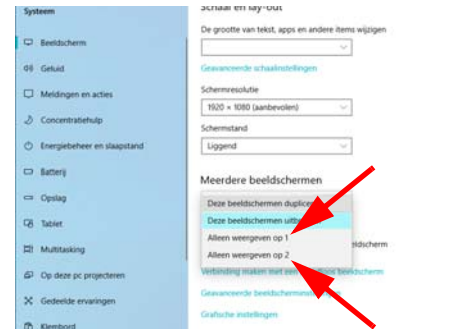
Systeem

Beeldscherm

Geluid

Meldingen en acties

Concentratiehulp

Energiebeheer en slaapstand

Batterij

Opslag

Tablet

Multitasking

Op deze pc projecteren

Gedeelde ervaringen

Klembord

Schaal en lay-out

De grootte van tekst, apps en andere items wijzigen

Geavanceerde schaalinstellingen

Schermresolutie

1920 × 1080 (aanbevolen)

Schermstand

Liggend

Meerdere beeldschermen

Deze beeldschermen duplice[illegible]

Deze beeldschermen uitb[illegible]

Alleen weergeven op 1

Alleen weergeven op 2

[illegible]beeldscherm

Verbinding maken met een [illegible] beeldscherm

Geavanceerde beeldscherm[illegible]

Grafische instellingen